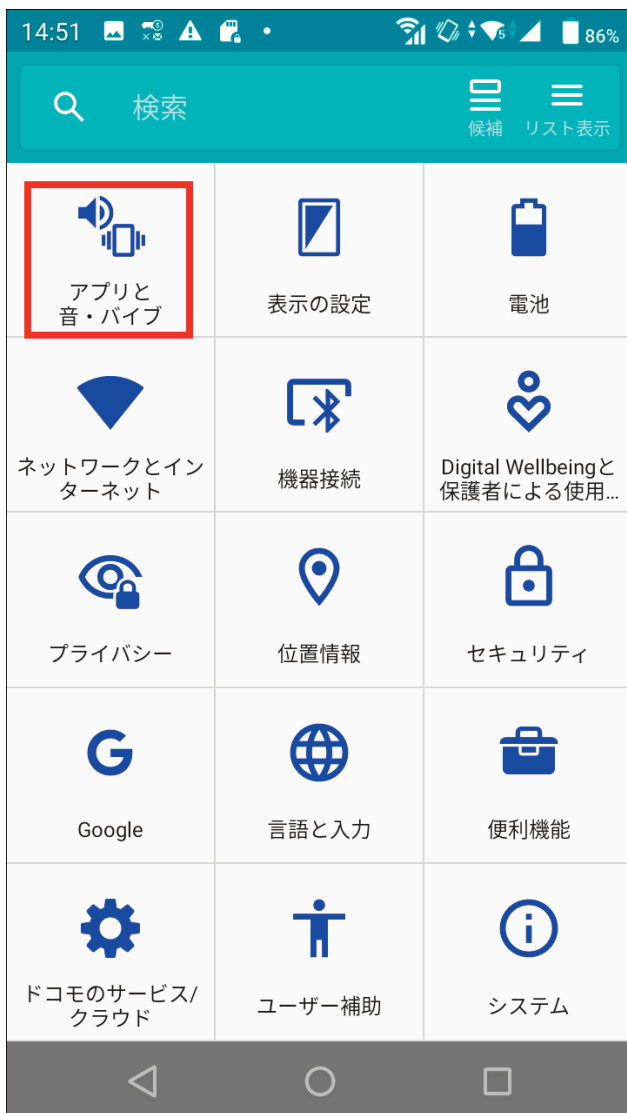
14:51 86%

検索

候補 リスト表示

アプリと音・バイブ

表示の設定

電池

ネットワークとインターネット

機器接続

Digital Wellbeingと保護者による使用…

プライバシー

位置情報

セキュリティ

Google

言語と入力

便利機能

ドコモのサービス/クラウド

ユーザー補助

システム